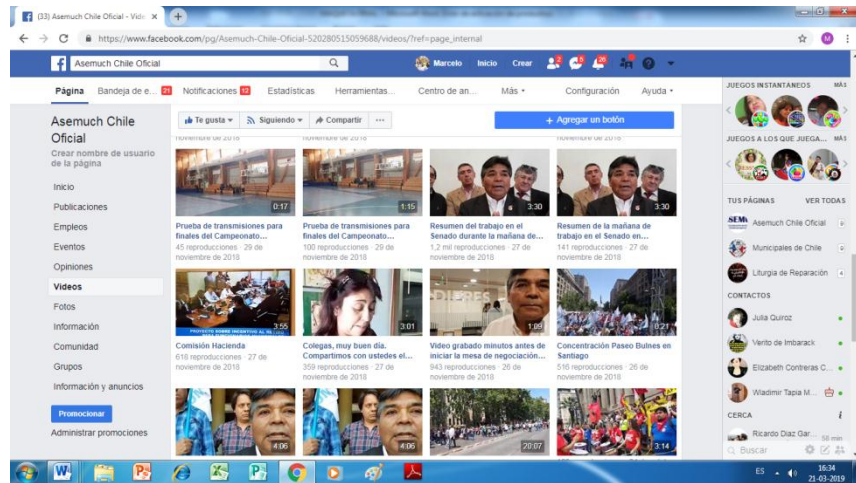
(33) Asemuch Chile Oficial - Vide ×

https://www.facebook.com/pg/Asemuch-Chile-Oficial-520280515059688/videos/?ref=page_internal

Asemuch Chile Oficial

Marcelo Inicio Crear

Página Bandeja de e... 21 Notificaciones 12 Estadísticas Herramientas... Centro de an... Más Configuración Ayuda

Asemuch Chile Oficial

Crear nombre de usuario de la página

Inicio
Publicaciones
Empleos
Eventos
Opiniones
Videos
Fotos
Información
Comunidad
Grupos
Información y anuncios

Promocionar
Administrar promociones

Te gusta Siguiendo Compartir ...

+ Agregar un botón

noviembre de 2018 noviembre de 2018

0:17
Prueba de transmisiones para finales del Campeonato...
45 reproducciones · 29 de noviembre de 2018

1:15
Prueba de transmisiones para finales del Campeonato...
100 reproducciones · 29 de noviembre de 2018

3:30
Resumen del trabajo en el Senado durante la mañana de...
1,2 mil reproducciones · 27 de noviembre de 2018

3:30
Resumen de la mañana de trabajo en el Senado en...
141 reproducciones · 27 de noviembre de 2018

3:55
Comisión Hacienda
618 reproducciones · 27 de noviembre de 2018

3:01
Colegas, muy buen día. Compartimos con ustedes el...
359 reproducciones · 27 de noviembre de 2018

1:09
Video grabado minutos antes de iniciar la mesa de negociación...
943 reproducciones · 26 de noviembre de 2018

8:21
Concentración Paseo Bulnes en Santiago
516 reproducciones · 26 de noviembre de 2018

4:06
4:06
20:07
3:14

JUEGOS INSTANTÁNEOS MÁS
JUEGOS A LOS QUE JUEGA... MÁS

TUS PÁGINAS VER TODAS
Asemuch Chile Oficial
Municipales de Chile
Liturgia de Reparación 4

CONTACTOS
Julia Quiroz
Verito de Imbarack
Elizabeth Contreras C...
Wladimir Tapia M...

CERCA
Ricardo Diaz Gar... 56 min
Buscar

ES 16:34 21-03-2019